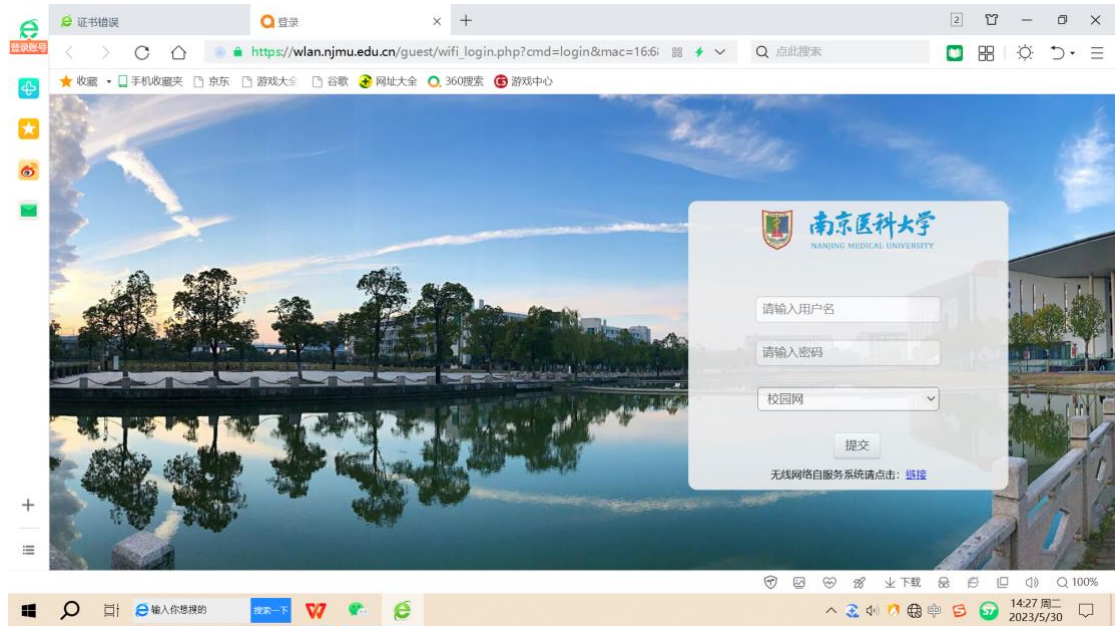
登录账号

证书错误

登录

2

https://wlan.njmu.edu.cn/guest/wifi_login.php?cmd=login&mac=16:6

点此搜索

收藏 手机收藏夹 京东 游戏大全 谷歌 网址大全 360搜索 游戏中心

南京医科大学
NANJING MEDICAL UNIVERSITY

请输入用户名

请输入密码

校园网

提交

无线网络自服务系统请点击：链接

下载

100%

输入你想搜的

搜索一下

14:27 周二
2023/5/30